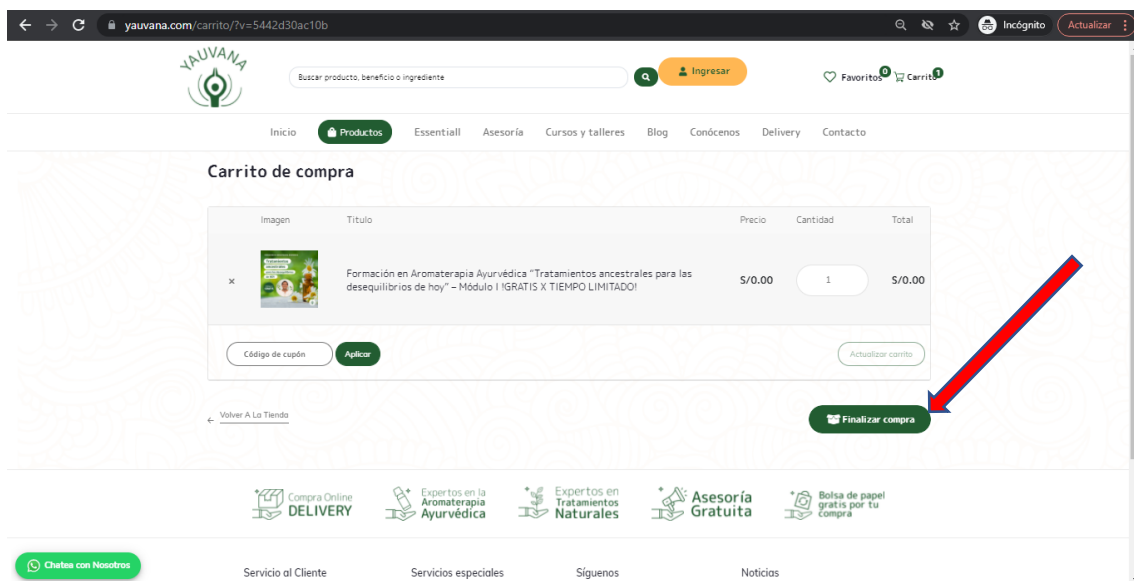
yauvana.com/carrito/?v=5442d30ac10b

Incógnito

Actualizar

YAUVANA

Buscar producto, beneficio o ingrediente

Ingresar

Favoritos 0 Carrito 1

Inicio Productos Essentiall Asesoría Cursos y talleres Blog Conócenos Delivery Contacto

Carrito de compra

| | Imagen | Título | Precio | Cantidad | Total |
|---|---|---|---|---|---|
| × | | Formación en Aromaterapia Ayurvédica "Tratamientos ancestrales para las desequilibrios de hoy" – Módulo I !GRATIS X TIEMPO LIMITADO! | S/0.00 | 1 | S/0.00 |

Código de cupón Aplicar

Actualizar carrito

Volver A La Tienda

Finalizar compra

Compra Online DELIVERY

Expertos en la Aromaterapia Ayurvédica

Expertos en Tratamientos Naturales

Asesoría Gratuita

Bolsa de papel gratis por tu compra

Chatea con Nosotros

Servicio al Cliente

Servicios especiales

Síguenos

Noticias